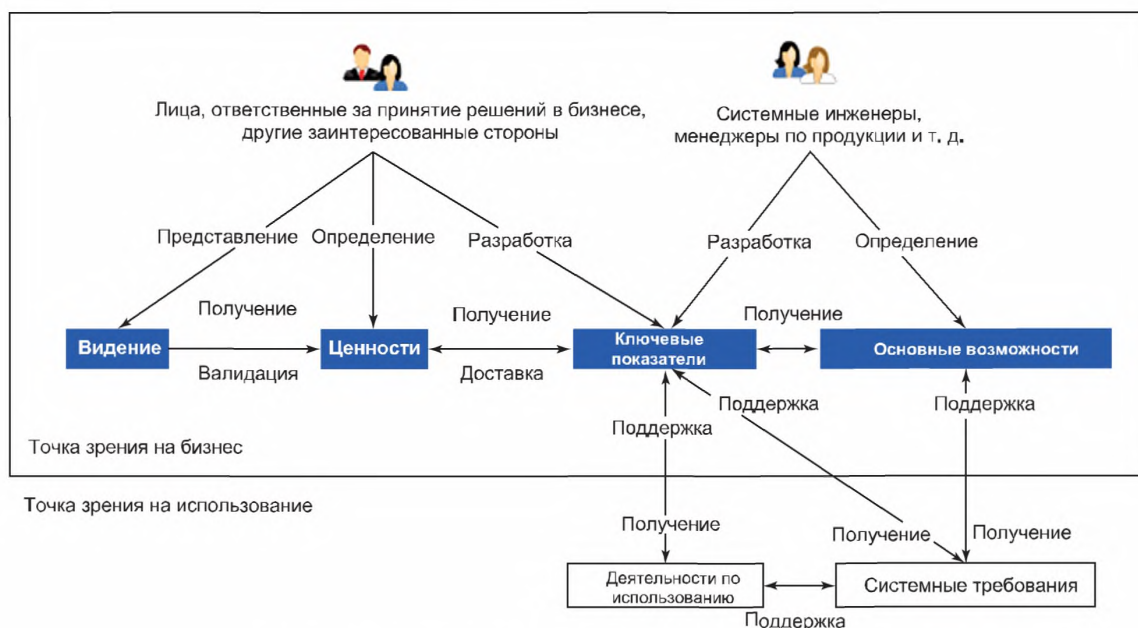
Лица, ответственные за принятие решений в бизнесе, другие заинтересованные стороны

Системные инженеры, менеджеры по продукции и т. д.

Представление
Определение
Разработка
Разработка
Определение

Получение
Получение
Получение

Видение
Ценности
Ключевые показатели
Основные возможности

Валидация
Доставка

Поддержка
Поддержка
Поддержка

Точка зрения на бизнес

Точка зрения на использование

Получение
Получение
Получение

Деятельности по использованию
Системные требования

Поддержка